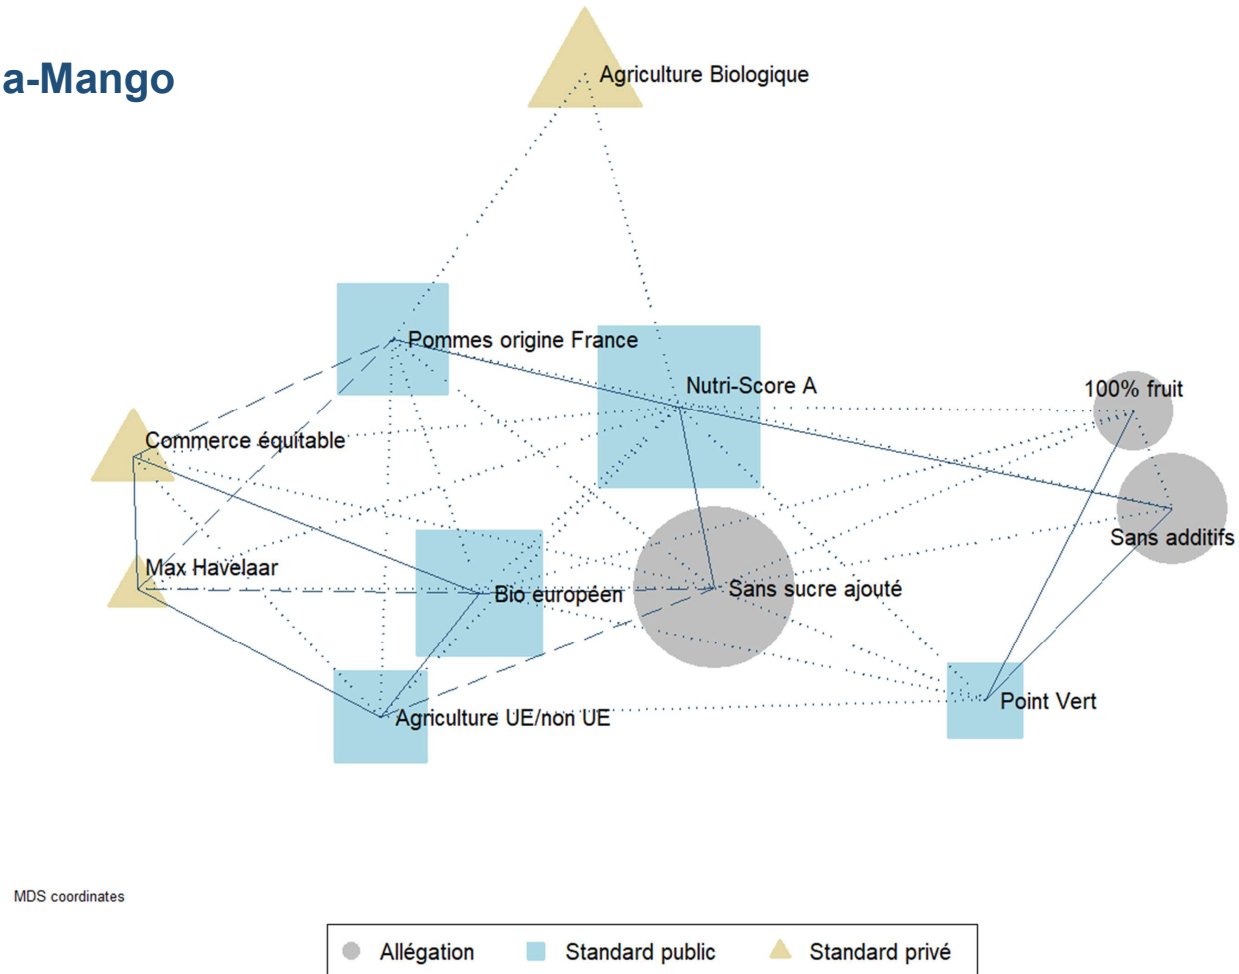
a-Mango

Agriculture Biologique

Pommes origine France

Nutri-Score A

100% fruit

Commerce équitable

Sans additifs

Max Havelaar

Bio européen

Sans sucre ajouté

Point Vert

Agriculture UE/non UE

MDS coordinates

Allégation Standard public Standard privé